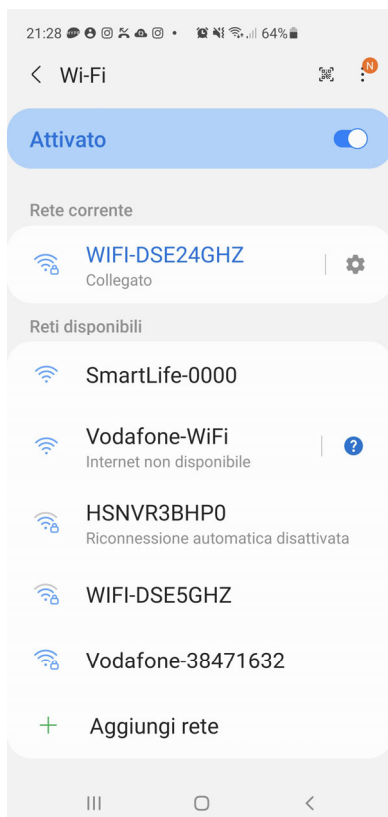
21:28 64%

< Wi-Fi

N

Attivato

Rete corrente

WIFI-DSE24GHZ
Collegato

Reti disponibili

SmartLife-0000

Vodafone-WiFi
Internet non disponibile

?

HSNVR3BHP0
Riconnessione automatica disattivata

WIFI-DSE5GHZ

Vodafone-38471632

+ Aggiungi rete